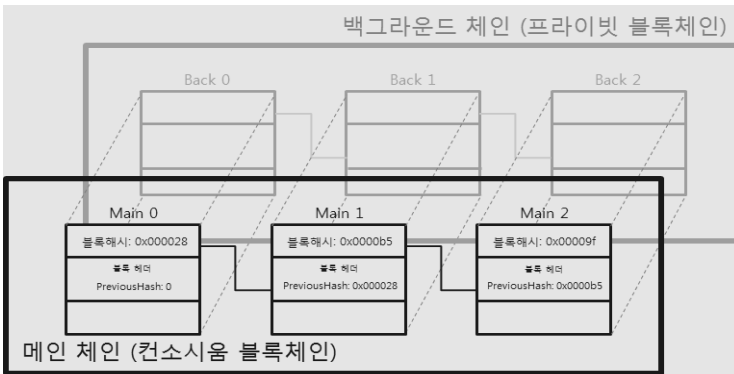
백그라운드 체인 (프라이빗 블록체인)

Back 0

Back 1

Back 2

Main 0

블록해시: 0x000028

블록 헤더

PreviousHash: 0

Main 1

블록해시: 0x0000b5

블록 헤더

PreviousHash: 0x000028

Main 2

블록해시: 0x00009f

블록 헤더

PreviousHash: 0x0000b5

메인 체인 (컨소시움 블록체인)